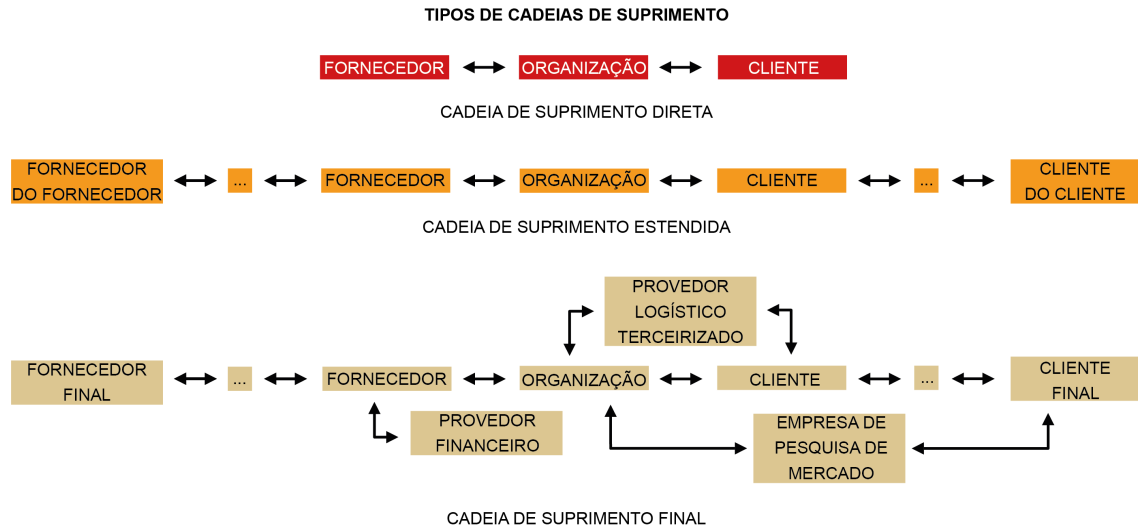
TIPOS DE CADEIAS DE SUPRIMENTO

FORNECEDOR
ORGANIZAÇÃO
CLIENTE

CADEIA DE SUPRIMENTO DIRETA

FORNECEDOR DO FORNECEDOR
...
FORNECEDOR
ORGANIZAÇÃO
CLIENTE
...
CLIENTE DO CLIENTE

CADEIA DE SUPRIMENTO ESTENDIDA

PROVEDOR LOGÍSTICO TERCEIRIZADO
FORNECEDOR FINAL
...
FORNECEDOR
ORGANIZAÇÃO
CLIENTE
...
CLIENTE FINAL
PROVEDOR FINANCEIRO
EMPRESA DE PESQUISA DE MERCADO

CADEIA DE SUPRIMENTO FINAL